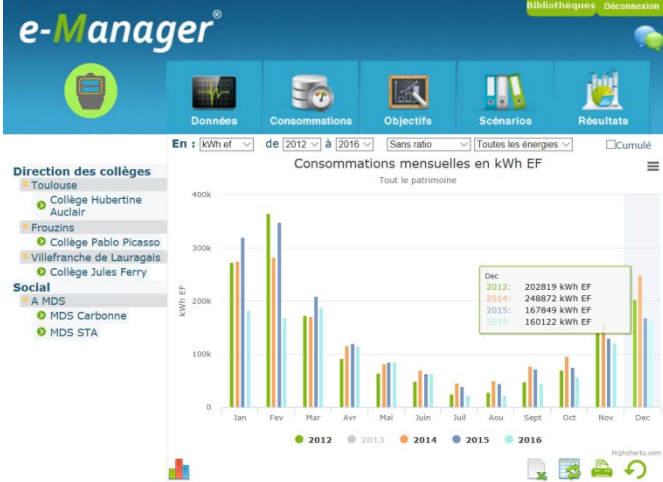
e-Manager®

Bibliothèques Déconnexion

Données Consommations Objectifs Scénarios Résultats

En : kWh ef de 2012 à 2016 Sans ratio Toutes les énergies Cumulé

Direction des collèges
Toulouse
Collège Hubertine Auclair
Frouzins
Collège Pablo Picasso
Villefranche de Lauragais
Collège Jules Ferry
Social
A MDS
MDS Carbonne
MDS STA

Consommations mensuelles en kWh EF
Tout le patrimoine

400k
300k
200k
100k
0
kWh EF

Jan Fev Mar Avr Mai Juin Juil Aou Sept Oct Nov Dec

Dec
2012: 202819 kWh EF
2014: 248872 kWh EF
2015: 167849 kWh EF
2016: 160122 kWh EF

2012 2013 2014 2015 2016

Highcharts.com